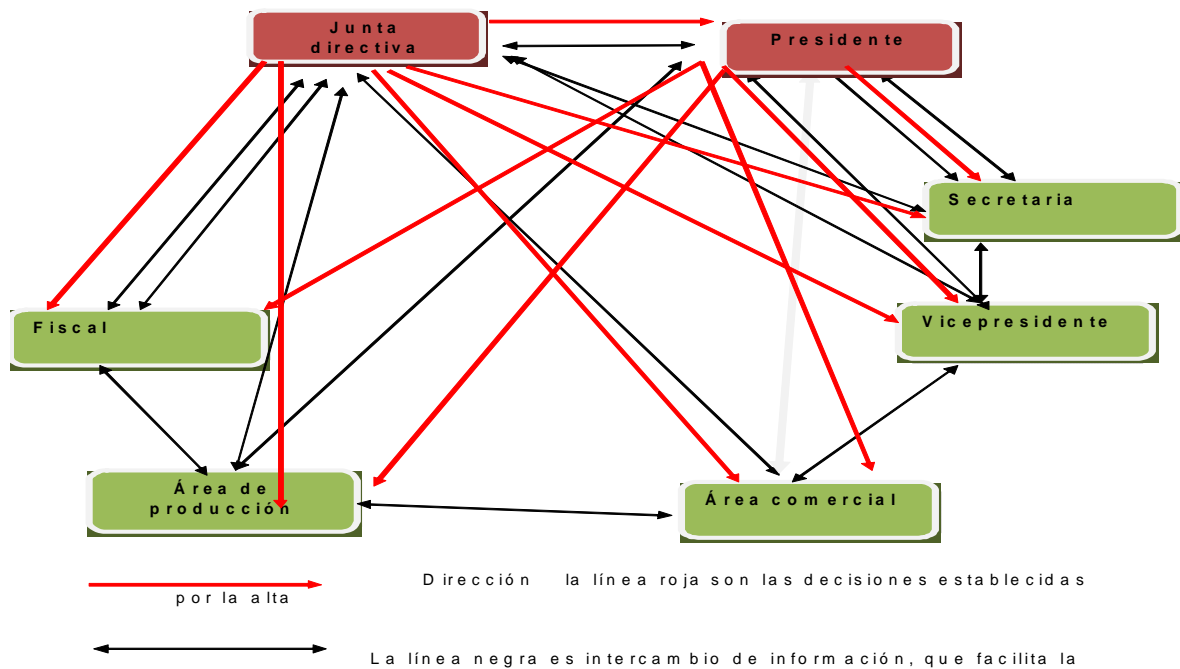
Junta directiva

Presidente

Secretaria

Fiscal

Vicepresidente

Área de producción

Área comercial

Dirección la línea roja son las decisiones establecidas por la alta

La línea negra es intercambio de información, que facilita la